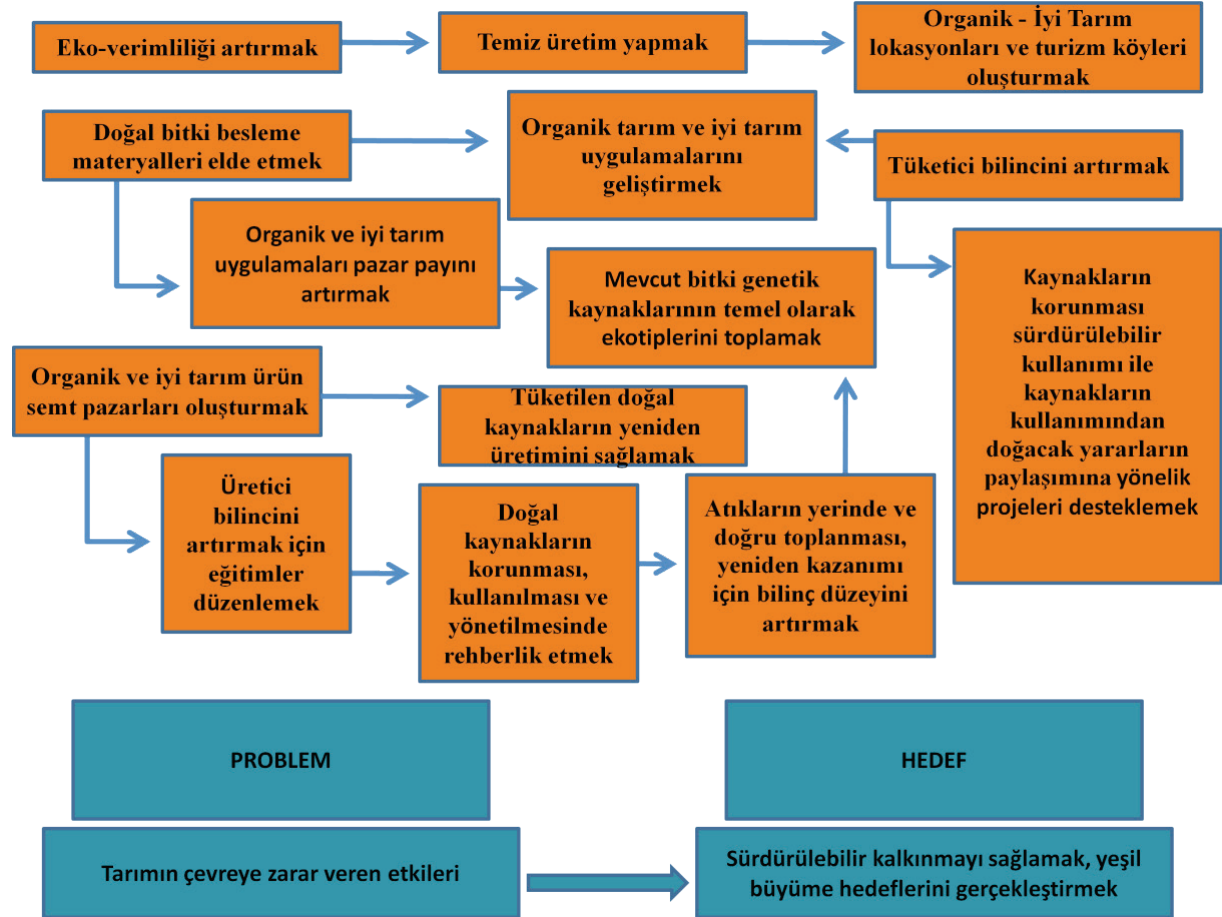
Eko-verimliliği artırmak

Temiz üretim yapmak

Organik - İyi Tarım lokasyonları ve turizm köyleri oluşturmak

Doğal bitki besleme materyalleri elde etmek

Organik tarım ve iyi tarım uygulamalarını geliştirmek

Tüketici bilincini artırmak

Organik ve iyi tarım uygulamaları pazar payını artırmak

Mevcut bitki genetik kaynaklarının temel olarak ekotiplerini toplamak

Kaynakların korunması sürdürülebilir kullanımı ile kaynakların kullanımından doğacak yararların paylaşımına yönelik projeleri desteklemek

Organik ve iyi tarım ürün semt pazarları oluşturmak

Tüketilen doğal kaynakların yeniden üretimini sağlamak

Üretici bilincini artırmak için eğitimler düzenlemek

Doğal kaynakların korunması, kullanılması ve yönetilmesinde rehberlik etmek

Atıkların yerinde ve doğru toplanması, yeniden kazanımı için bilinç düzeyini artırmak

PROBLEM

HEDEF

Tarımın çevreye zarar veren etkileri

Sürdürülebilir kalkınmayı sağlamak, yeşil büyüme hedeflerini gerçekleştirmek